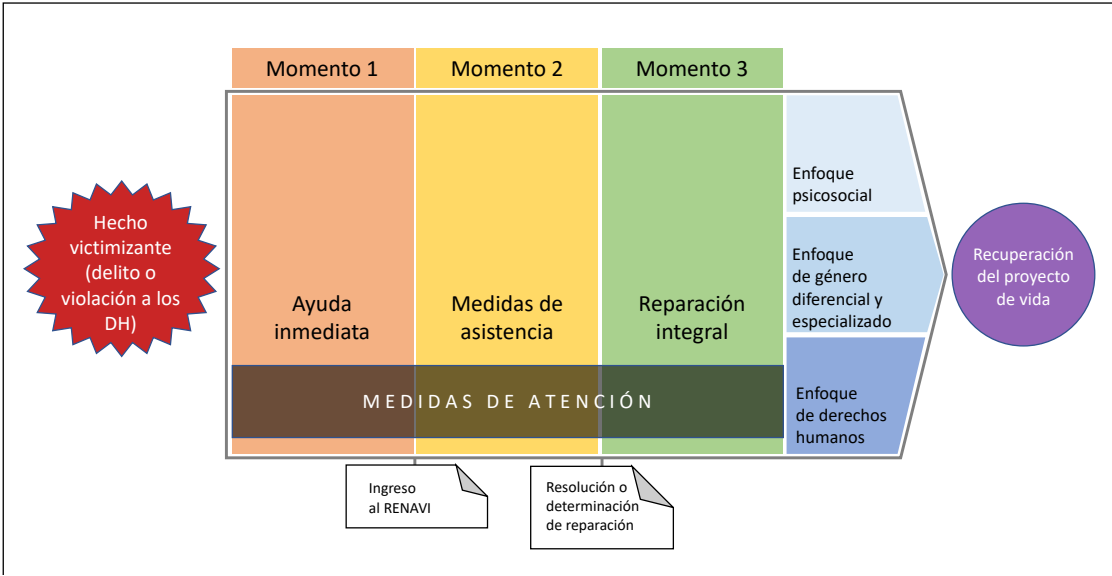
Momento 1

Momento 2

Momento 3

Hecho victimizante (delito o violación a los DH)

Ayuda inmediata

Medidas de asistencia

Reparación integral

Enfoque psicosocial

Enfoque de género diferencial y especializado

Enfoque de derechos humanos

Recuperación del proyecto de vida

MEDIDAS DE ATENCIÓN

Ingreso al RENAVI

Resolución o determinación de reparación